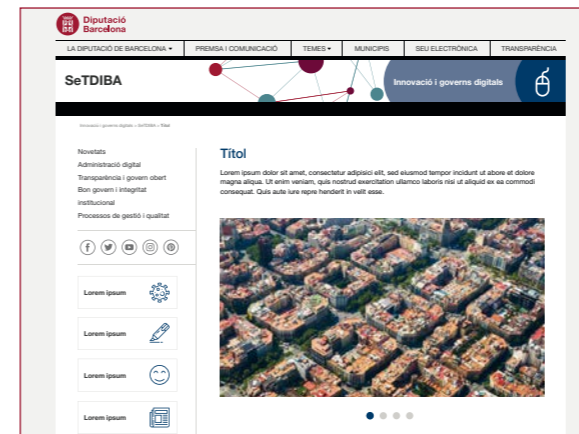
Diputació Barcelona

LA DIPUTACIÓ DE BARCELONA ▾ | PREMSA I COMUNICACIÓ | TEMES ▾ | MUNICIPIS | SEU ELECTRÒNICA | TRANSPARÈNCIA

SeTDIBA

Innovació i governs digitals

Innovació i governs digitals » SeTDIBA » Títol

Novetats
Administració digital
Transparència i govern obert
Bon govern i integritat institucional
Processos de gestió i qualitat

Lorem ipsum

Lorem ipsum

Lorem ipsum

Lorem ipsum

Títol

Lorem ipsum dolor sit amet, consectetur adipisici elit, sed eiusmod tempor incidunt ut labore et dolore magna aliqua. Ut enim veniam, quis nostrud exercitation ullamco laboris nisi ut aliquid ex ea commodi consequat. Quis aute iure repre henderit in velit esse.